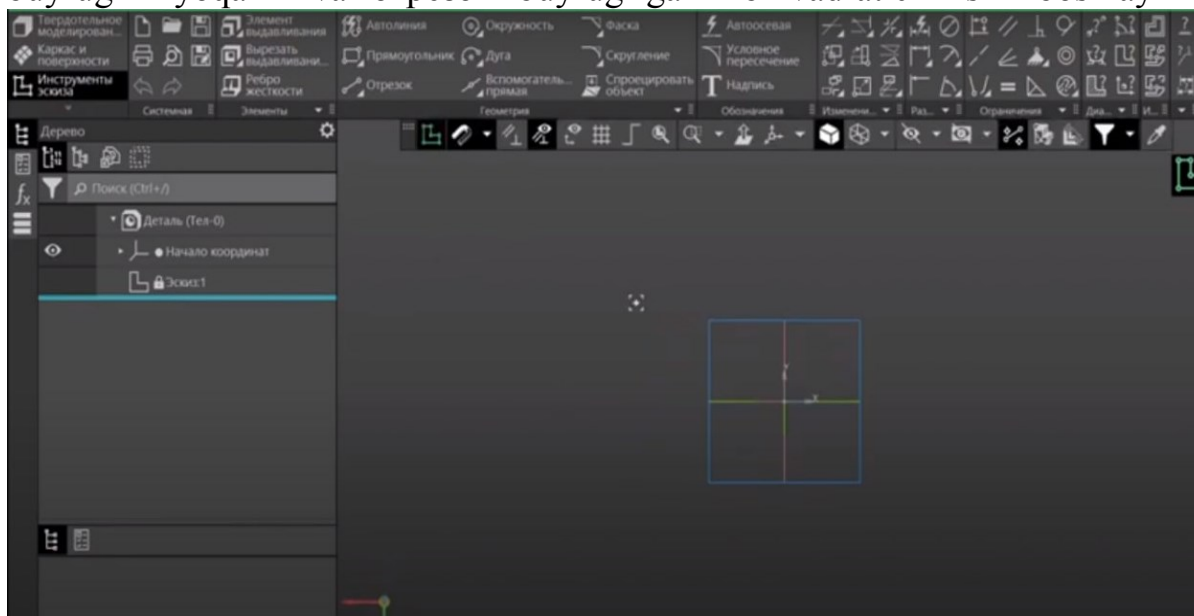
Твердотельное моделирован...
Каркас и поверхности
Инструменты эскиза
Элемент выдавливания
Вырезать выдавливани...
Ребро жесткости
Системная
Элементы
Автолиния
Окружность
Фаска
Прямоугольник
Дуга
Скругление
Отрезок
Вспомогатель... прямая
Спроецировать объект
Геометрия
Автоосевая
Условное пересечение
Надпись
Обозначения
Изменени...
Раз...
Ограничения
Диа...
И...
Дерево
Поиск (Ctrl+/)
Деталь (Тел-0)
Начало координат
Эскиз:1
Y
X